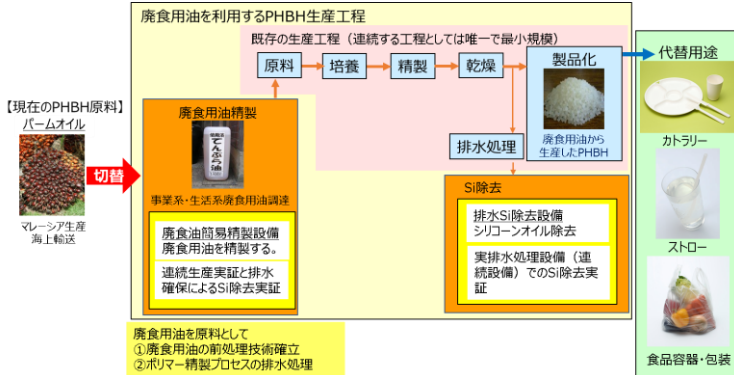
廃食用油を利用するPHBH生産工程

既存の生産工程（連続する工程としては唯一で最小規模）

原料

培養

精製

乾燥

製品化

廃食用油から生産したPHBH

代替用途

カトラリー

ストロー

食品容器・包装

【現在のPHBH原料】
パームオイル

マレーシア生産
海上輸送

切替

廃食用油精製

てんぷら油

事業系・生活系廃食用油調達

廃食油簡易精製設備
廃食用油を精製する。

連続生産実証と排水確保によるSi除去実証

排水処理

Si除去

排水Si除去設備
シリコーンオイル除去

実排水処理設備（連続設備）でのSi除去実証

廃食用油を原料として
①廃食用油の前処理技術確立
②ポリマー精製プロセスの排水処理